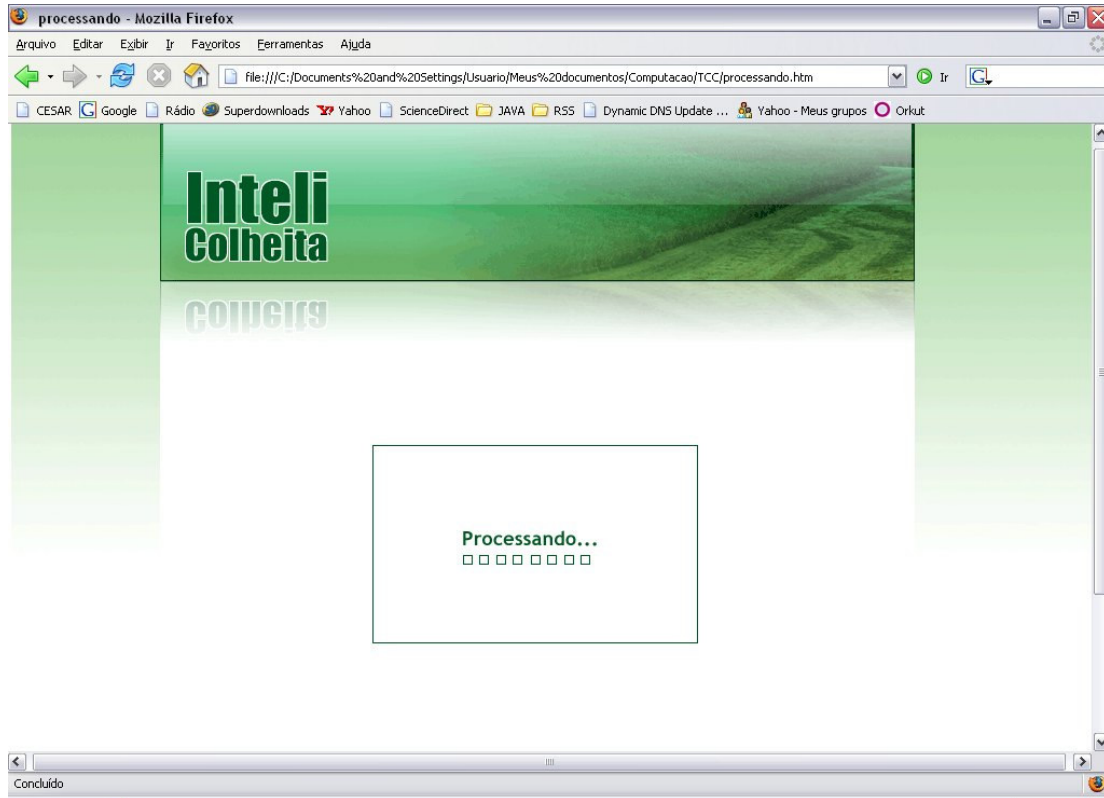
processando - Mozilla Firefox

Arquivo Editar Exibir Ir Favoritos Ferramentas Ajuda

file:///C:/Documents%20and%20Settings/Usuario/Meus%20documentos/Computacao/TCC/processando.htm

Ir

CESAR Google Rádio Superdownloads Yahoo ScienceDirect JAVA RSS Dynamic DNS Update ... Yahoo - Meus grupos Orkut

Inteli
Colheita

Processando...

Concluído